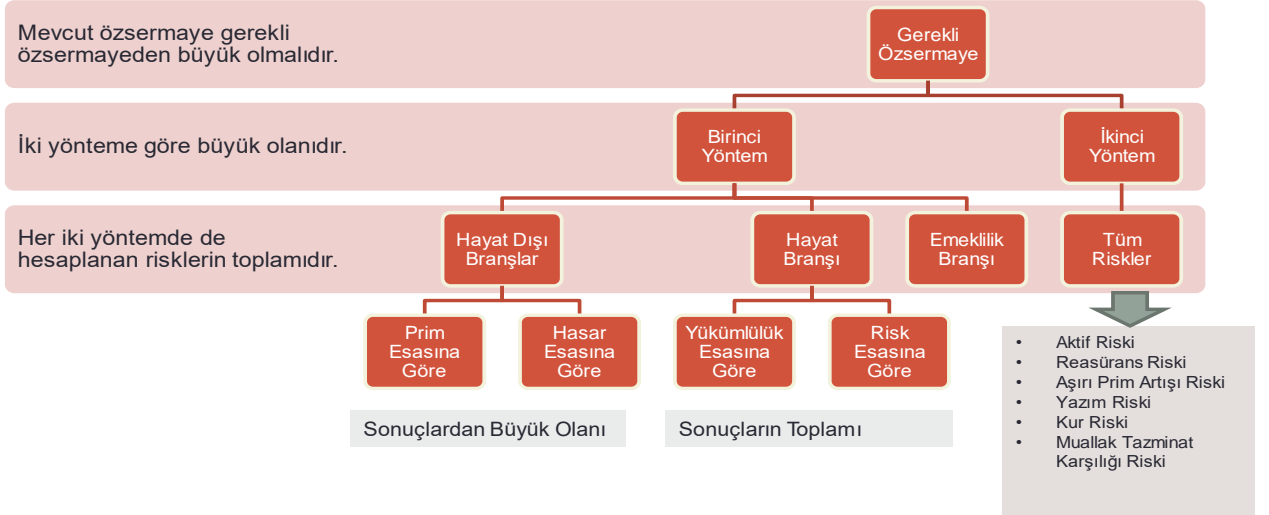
Mevcut özsermaye gerekli özsermayeden büyük olmalıdır.

Gerekli Özsermaye

İki yönteme göre büyük olanıdır.

Birinci Yöntem

İkinci Yöntem

Her iki yöntemde de hesaplanan risklerin toplamıdır.

Hayat Dışı Branşlar

Hayat Branşı

Emeklilik Branşı

Tüm Riskler

Prim Esasına Göre

Hasar Esasına Göre

Yükümlülük Esasına Göre

Risk Esasına Göre

Sonuçlardan Büyük Olanı

Sonuçların Toplamı

- Aktif Riski
- Reasürans Riski
- Aşırı Prim Artışı Riski
- Yazım Riski
- Kur Riski
- Muallak Tazminat Karşılığı Riski